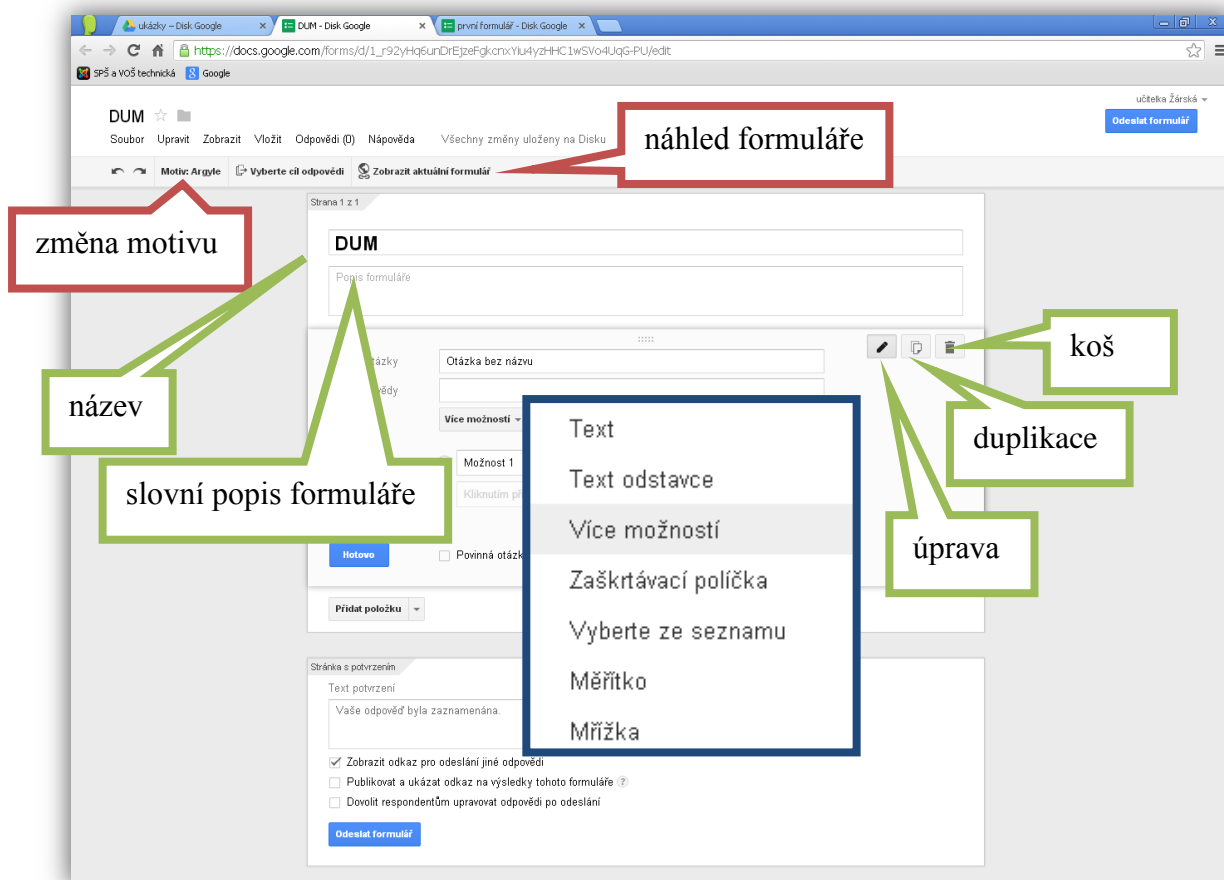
ukázky – Disk Google
DUM - Disk Google
první formulář - Disk Google

https://docs.google.com/forms/d/1_r92yHq6unDrEjzeFgkcnxYiu4yzHHC1wSVo4UqG-PU/edit

SPŠ a VOŠ technická
Google

DUM
Soubor Upravit Zobrazit Vložit Odpovědi (0) Nápověda Všechny změny uloženy na Disku
učitelka Žárská
Odeslat formulář

náhled formuláře

Motiv: Argyle
Vyberte cíl odpovědi
Zobrazit aktuální formulář

změna motivu

Strana 1 z 1
DUM
Popis formuláře

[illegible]tázky Otázka bez názvu
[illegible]vědy
Více možností

koš

název

Možnost 1
Kliknutím př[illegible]

duplikace

slovní popis formuláře

Hotovo
Povinná otázk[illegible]

úprava

Text
Text odstavce
Více možností
Zaškrtávací políčka
Vyberte ze seznamu
Měřítko
Mřížka

Přidat položku

Stránka s potvrzením
Text potvrzení
Vaše odpověď byla zaznamenána.
Zobrazit odkaz pro odeslání jiné odpovědi
Publikovat a ukázat odkaz na výsledky tohoto formuláře
Dovolit respondentům upravovat odpovědi po odeslání
Odeslat formulář